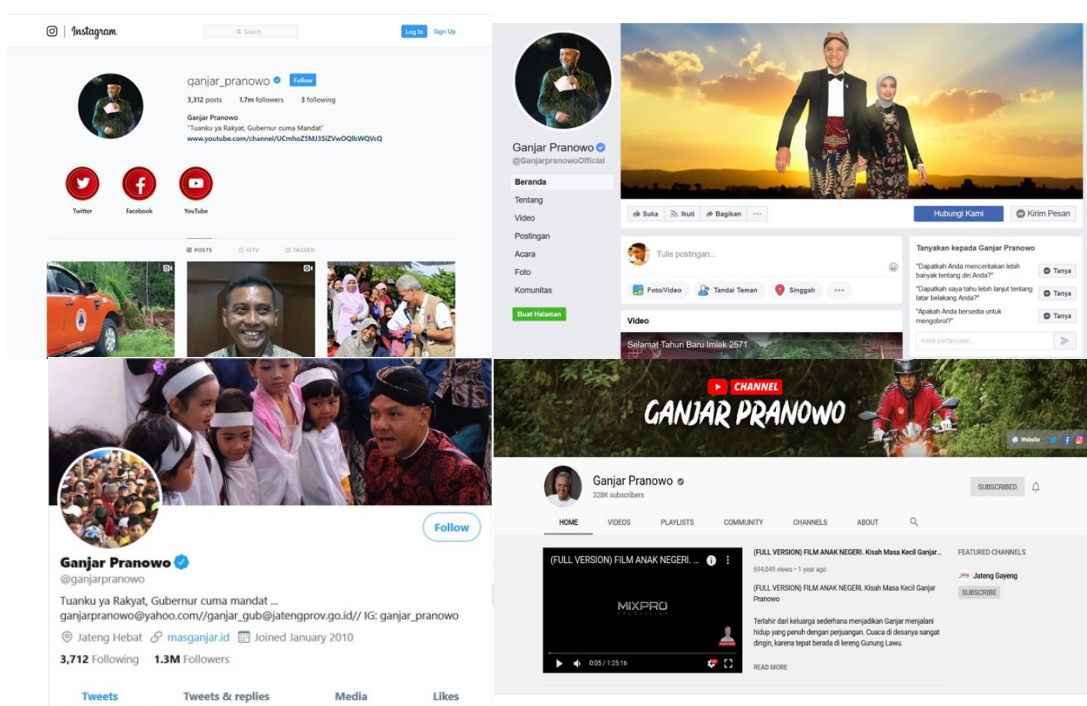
Instagram

Search

Log In Sign Up

ganjar_pranowo Follow

3,312 posts 1.7m followers 3 following

Ganjar Pranowo
"Tuanku ya Rakyat, Gubernur cuma Mandat"
www.youtube.com/channel/UCmhoZ5MJ35iZVwOQbWQVcQ

Twitter Facebook YouTube

POSTS IGTV TAGGED

Ganjar Pranowo
@GanjarpranowoOfficial

Beranda
Tentang
Video
Postingan
Acara
Foto
Komunitas

Buat Halaman

Suka Ikuti Bagikan ...

Hubungi Kami Kirim Pesan

Tulis postingan...

Foto/Video Tandai Teman Singgah ...

Video

Selamat Tahun Baru Imlek 2571

Tanyakan kepada Ganjar Pranowo

"Dapatkah Anda menceritakan lebih banyak tentang diri Anda?" Tanya

"Dapatkah saya tahu lebih lanjut tentang latar belakang Anda?" Tanya

"Apakah Anda bersedia untuk mengobrol?" Tanya

Ketik pertanyaan...

Follow

Ganjar Pranowo
@ganjarpranowo

Tuanku ya Rakyat, Gubernur cuma mandat ...
ganjarpranowo@yahoo.com//ganjar_gub@jatengprov.go.id// IG: ganjar_pranowo

Jateng Hebat masganjar.id Joined January 2010

3,712 Following 1.3M Followers

Tweets Tweets & replies Media Likes

CHANNEL
GANJAR PRANOWO

Website

Ganjar Pranowo
328K subscribers

SUBSCRIBED

HOME VIDEOS PLAYLISTS COMMUNITY CHANNELS ABOUT

(FULL VERSION) FILM ANAK NEGERI. ...

MIXPRO

0:05 / 1:25:16

(FULL VERSION) FILM ANAK NEGERI. Kisah Masa Kecil Ganjar...

694,049 views • 1 year ago

(FULL VERSION) FILM ANAK NEGERI. Kisah Masa Kecil Ganjar Pranowo

Terlahir dari keluarga sederhana menjadikan Ganjar menjalani hidup yang penuh dengan perjuangan. Cuaca di desanya sangat dingin, karena tepat berada di lereng Gunung Lawu.

READ MORE

FEATURED CHANNELS

Jateng Gayeng

SUBSCRIBE